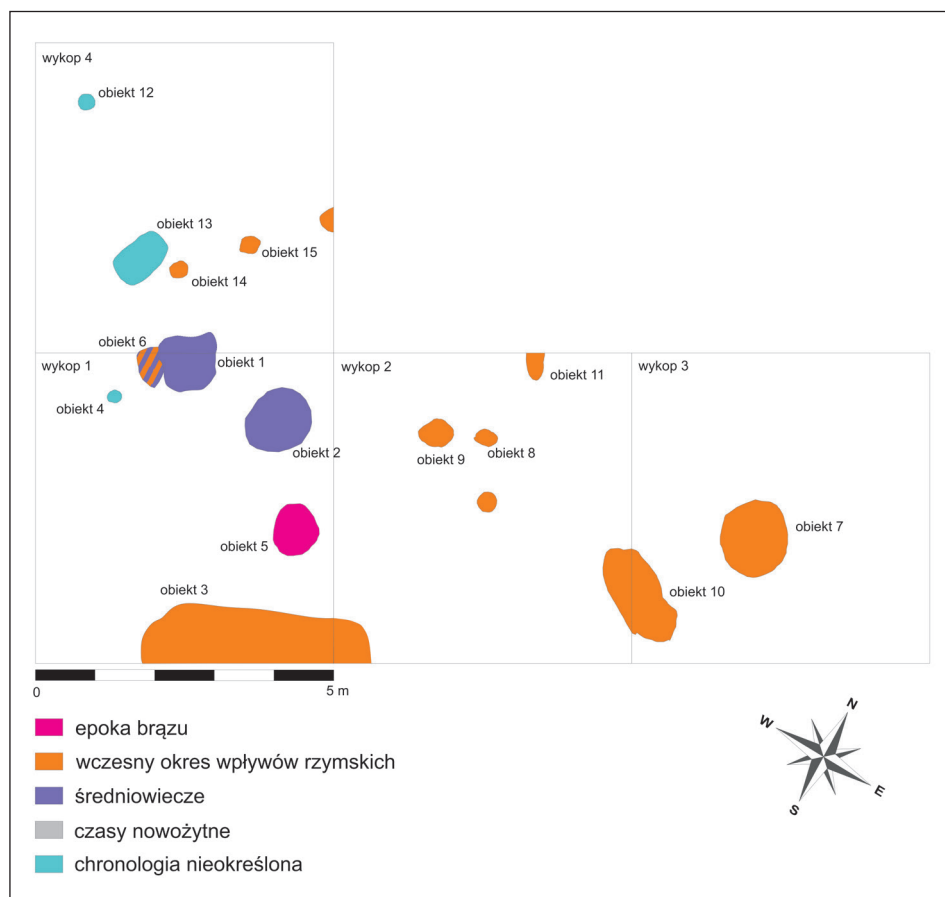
wykop 4

obiekt 12

obiekt 13

obiekt 15

obiekt 14

obiekt 6

obiekt 1

wykop 1

obiekt 4

obiekt 2

wykop 2

obiekt 11

wykop 3

obiekt 9

obiekt 8

obiekt 7

obiekt 5

obiekt 10

obiekt 3

0

5 m

epoka brązu

wczesny okres wpływów rzymskich

średniowiecze

czasy nowożytne

chronologia nieokreślona

W N E S